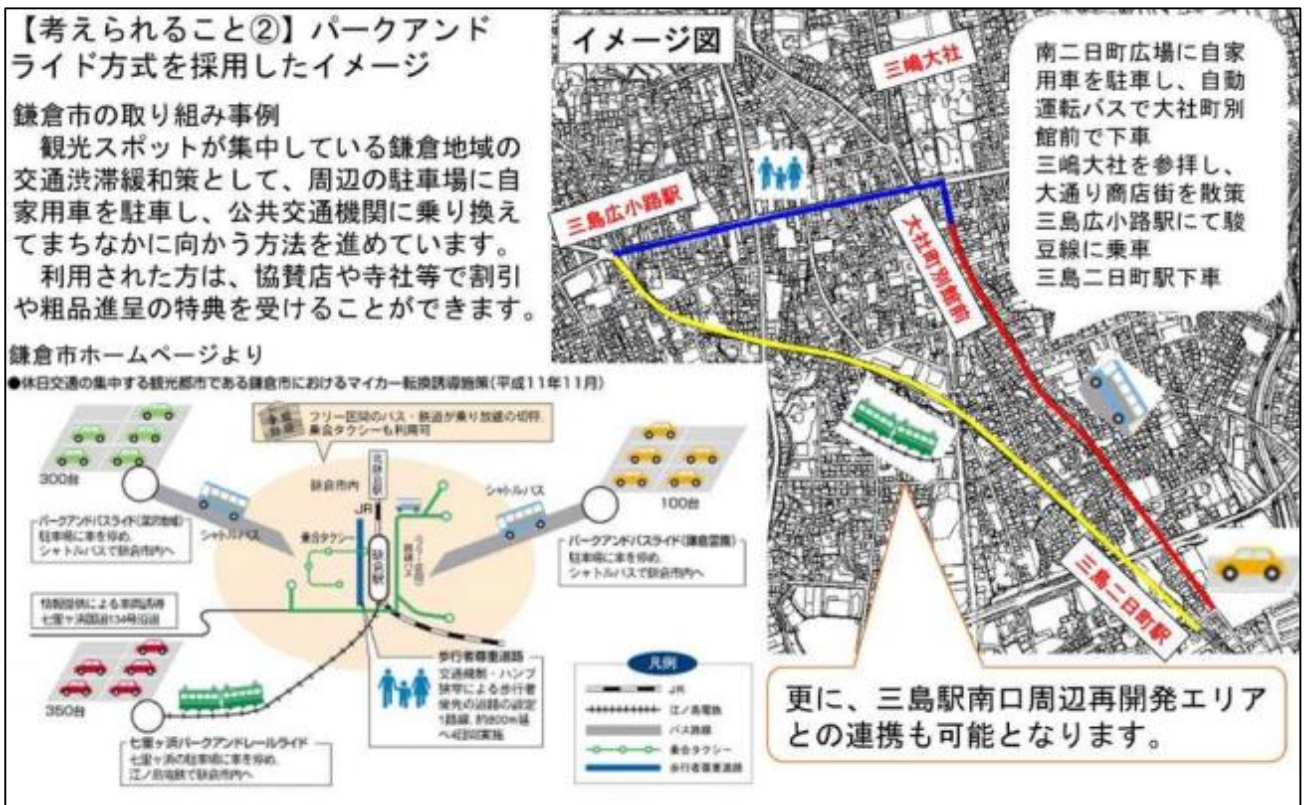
【考えられること②】パークアンドライド方式を採用したイメージ

鎌倉市の取り組み事例

観光スポットが集中している鎌倉地域の交通渋滞緩和策として、周辺の駐車場に自家用車を駐車し、公共交通機関に乗り換えてまちなかに向かう方法を進めています。

利用された方は、協賛店や寺社等で割引や粗品進呈の特典を受けることができます。

鎌倉市ホームページより

●休日交通の集中する観光都市である鎌倉市におけるマイカー転換誘導施策(平成11年11月)

フリー区間のバス・鉄道が乗り放題の切符、乗合タクシーも利用可

300台

パークアンドバスライド(深沢地域)
駐車場に車を停め、シャトルバスで鎌倉市内へ

シャトルバス

鎌倉市内

乗合タクシー

JR

鎌倉駅

シャトルバス

100台

パークアンドバスライド(鎌倉霊園)
駐車場に車を停め、シャトルバスで鎌倉市内へ

情報提供による車両誘導
七里ヶ浜国道134号沿道

350台

七里ヶ浜パークアンドレールライド
七里ヶ浜の駐車場に車を停め、江ノ島電鉄で鎌倉市内へ

歩行者尊重道路
交通規制・ハンプ狭窄による歩行者優先の道路の設定
1路線、約800m延べ4日間実施

凡例
JR
江ノ島電鉄
バス路線
乗合タクシー
歩行者尊重道路

イメージ図

三嶋大社

三島広小路駅

大社町別館前

三島二日町駅

南二日町広場に自家用車を駐車し、自動運転バスで大社町別館前で下車
三嶋大社を参拝し、大通り商店街を散策
三島広小路駅にて駿豆線に乗車
三島二日町駅下車

更に、三島駅南口周辺再開発エリアとの連携も可能となります。